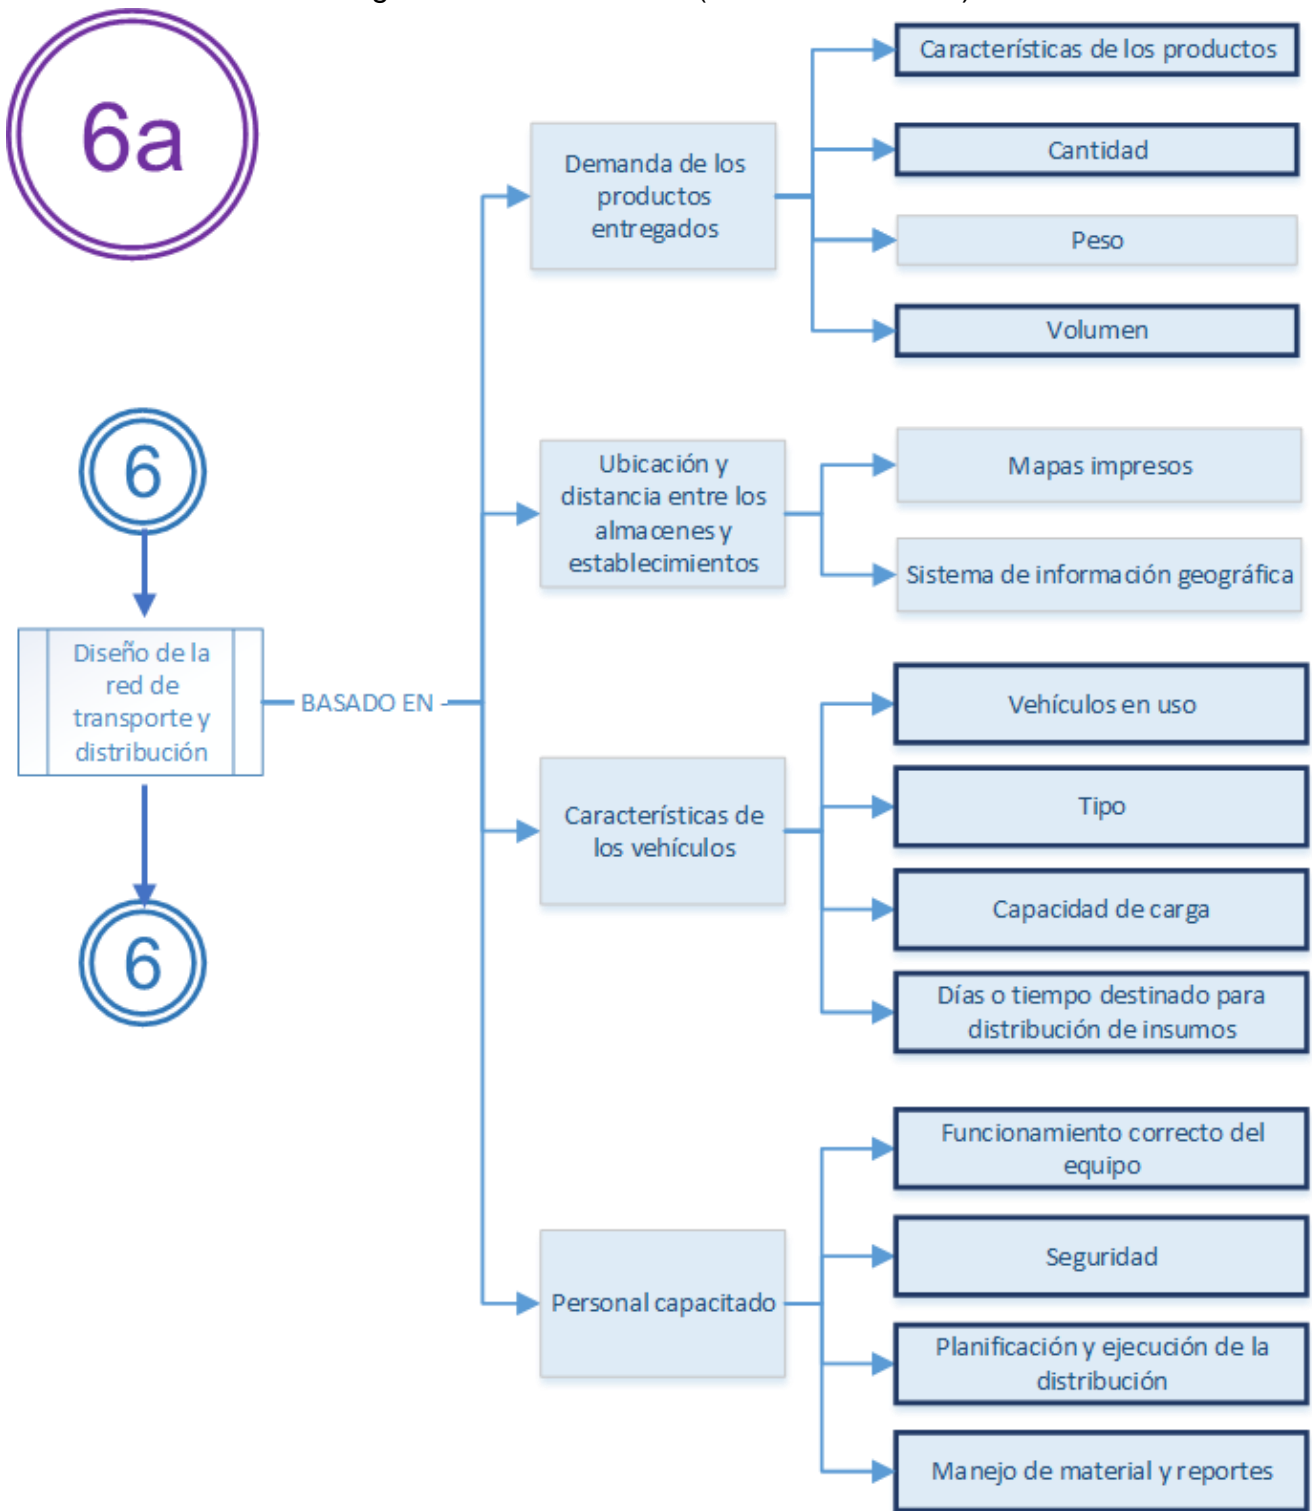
6a

6

Diseño de la red de transporte y distribución

6

BASADO EN

Demanda de los productos entregados

Características de los productos

Cantidad

Peso

Volumen

Ubicación y distancia entre los almacenes y establecimientos

Mapas impresos

Sistema de información geográfica

Características de los vehículos

Vehículos en uso

Tipo

Capacidad de carga

Días o tiempo destinado para distribución de insumos

Personal capacitado

Funcionamiento correcto del equipo

Seguridad

Planificación y ejecución de la distribución

Manejo de material y reportes